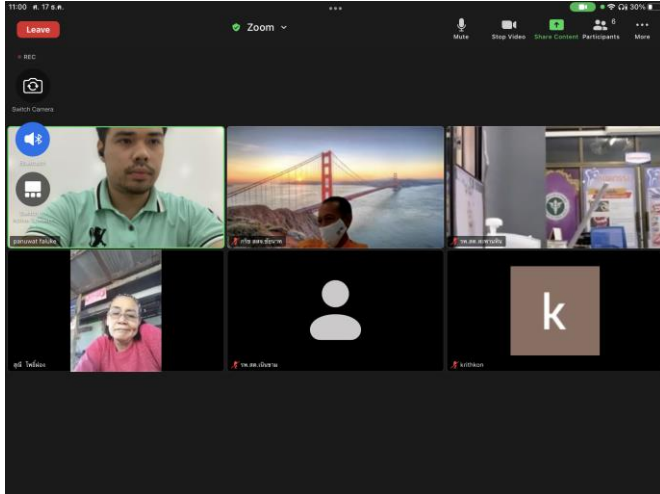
11:00 ศ. 17 ธ.ค.

30%

Leave

Zoom

Mute

Stop Video

Share Content

6

Participants

More

REC

Switch Camera

Bluetooth

Switch to Active Speaker

panuwat faluke

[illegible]

รพ.สต.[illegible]

สุนี โพธิ์ผ่อง

รพ.สต.เนินขาม

k

krithkon